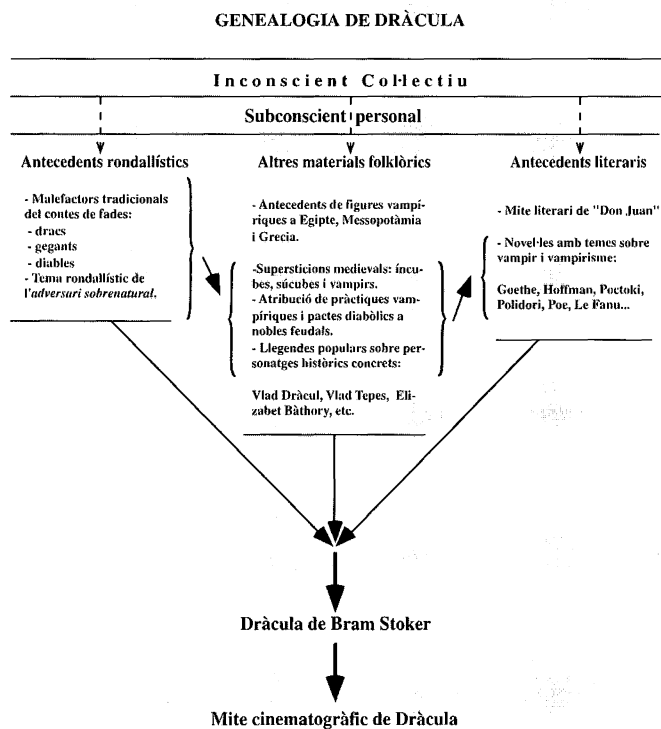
GENEALOGIA DE DRÀCULA

Inconscient Col·lectiu

Subconscient personal

Antecedents rondallístics

- Malefactors tradicionals del contes de fades:
- dracs
- gegants
- diables
- Tema rondallístic de l'*adversari sobrenatural*.

Altres materials folklòrics

- Antecedents de figures vampíriques a Egipte, Messopotàmia i Grecia.

-Supersticions medievals: íncubes, súcubes i vampirs.
- Atribució de pràctiques vampíriques i pactes diabòlics a nobles feudals.
- Llegendes populars sobre personatges històrics concrets:

Vlad Dràcul, Vlad Tepes, Elizabet Bàthory, etc.

Antecedents literaris

- Mite literari de "Don Juan"

- Novel·les amb temes sobre vampir i vampirisme:

Goethe, Hoffman, Poctoki, Polidori, Poe, Le Fanu...

Dràcula de Bram Stoker

Mite cinematogràfic de Dràcula